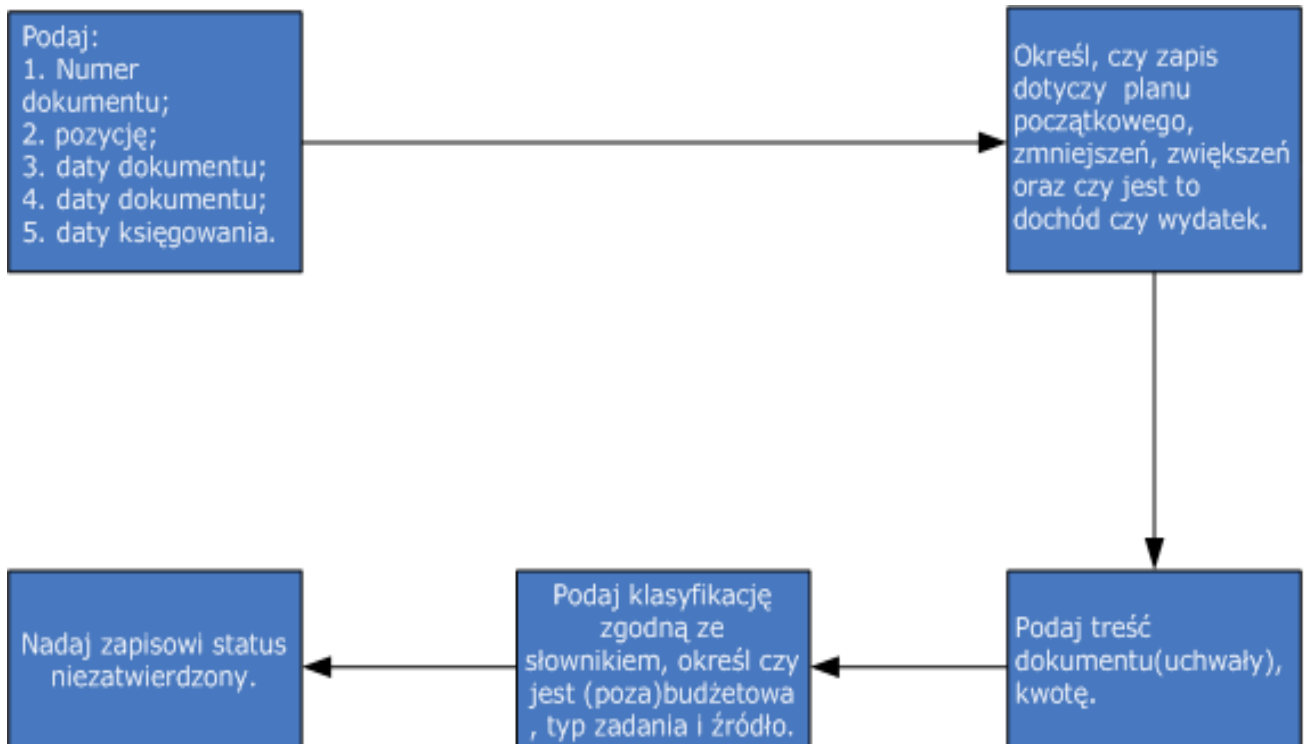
Podaj:
1. Numer dokumentu;
2. pozycję;
3. daty dokumentu;
4. daty dokumentu;
5. daty księgowania.

Określ, czy zapis dotyczy planu początkowego, zmniejszeń, zwiększeń oraz czy jest to dochód czy wydatek.

Podaj treść dokumentu(uchwały), kwotę.

Podaj klasyfikację zgodną ze słownikiem, określ czy jest (poza)budżetowa , typ zadania i źródło.

Nadaj zapisowi status niezatwierdzony.